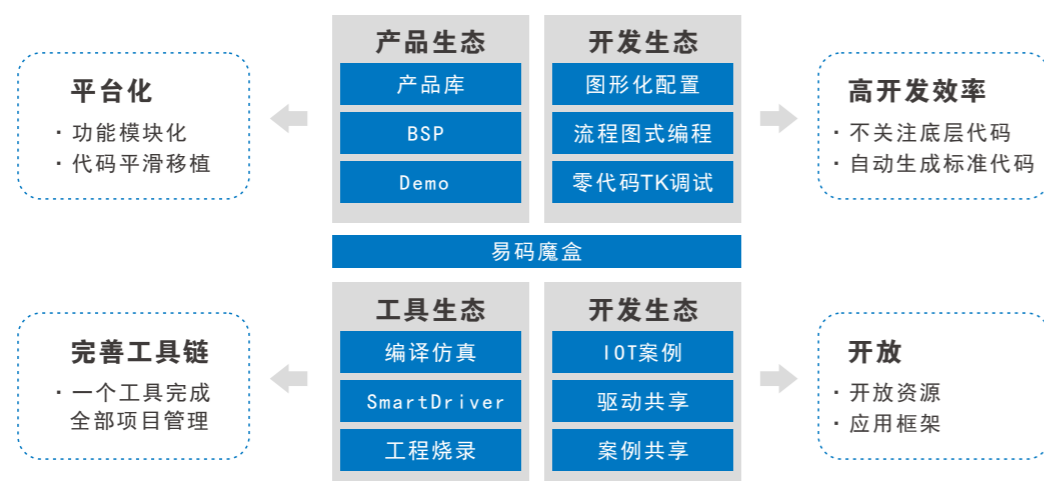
平台化

· 功能模块化
· 代码平滑移植

产品生态

产品库

BSP

Demo

开发生态

图形化配置

流程图式编程

零代码TK调试

高开发效率

· 不关注底层代码
· 自动生成标准代码

易码魔盒

完善工具链

· 一个工具完成全部项目管理

工具生态

编译仿真

SmartDriver

工程烧录

开发生态

IOT案例

驱动共享

案例共享

开放

· 开放资源
· 应用框架